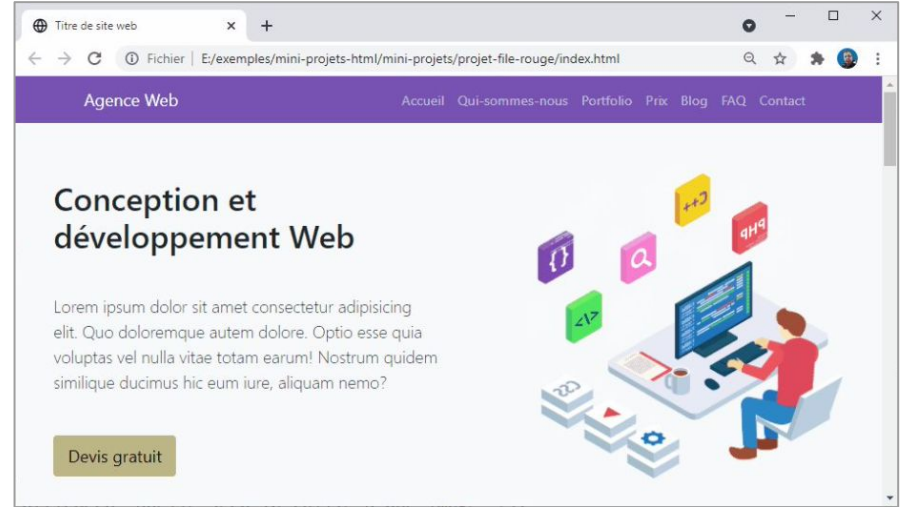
Titre de site web

Fichier | E:/exemples/mini-projets-html/mini-projets/projet-file-rouge/index.html

Agence Web

Accueil Qui-sommes-nous Portfolio Prix Blog FAQ Contact

Conception et développement Web

Lorem ipsum dolor sit amet consectetur adipisicing elit. Quo doloremque autem dolore. Optio esse quia voluptas vel nulla vitae totam earum! Nostrum quidem similique ducimus hic eum iure, aliquam nemo?

Devis gratuit

{}

</>

C++

PHP